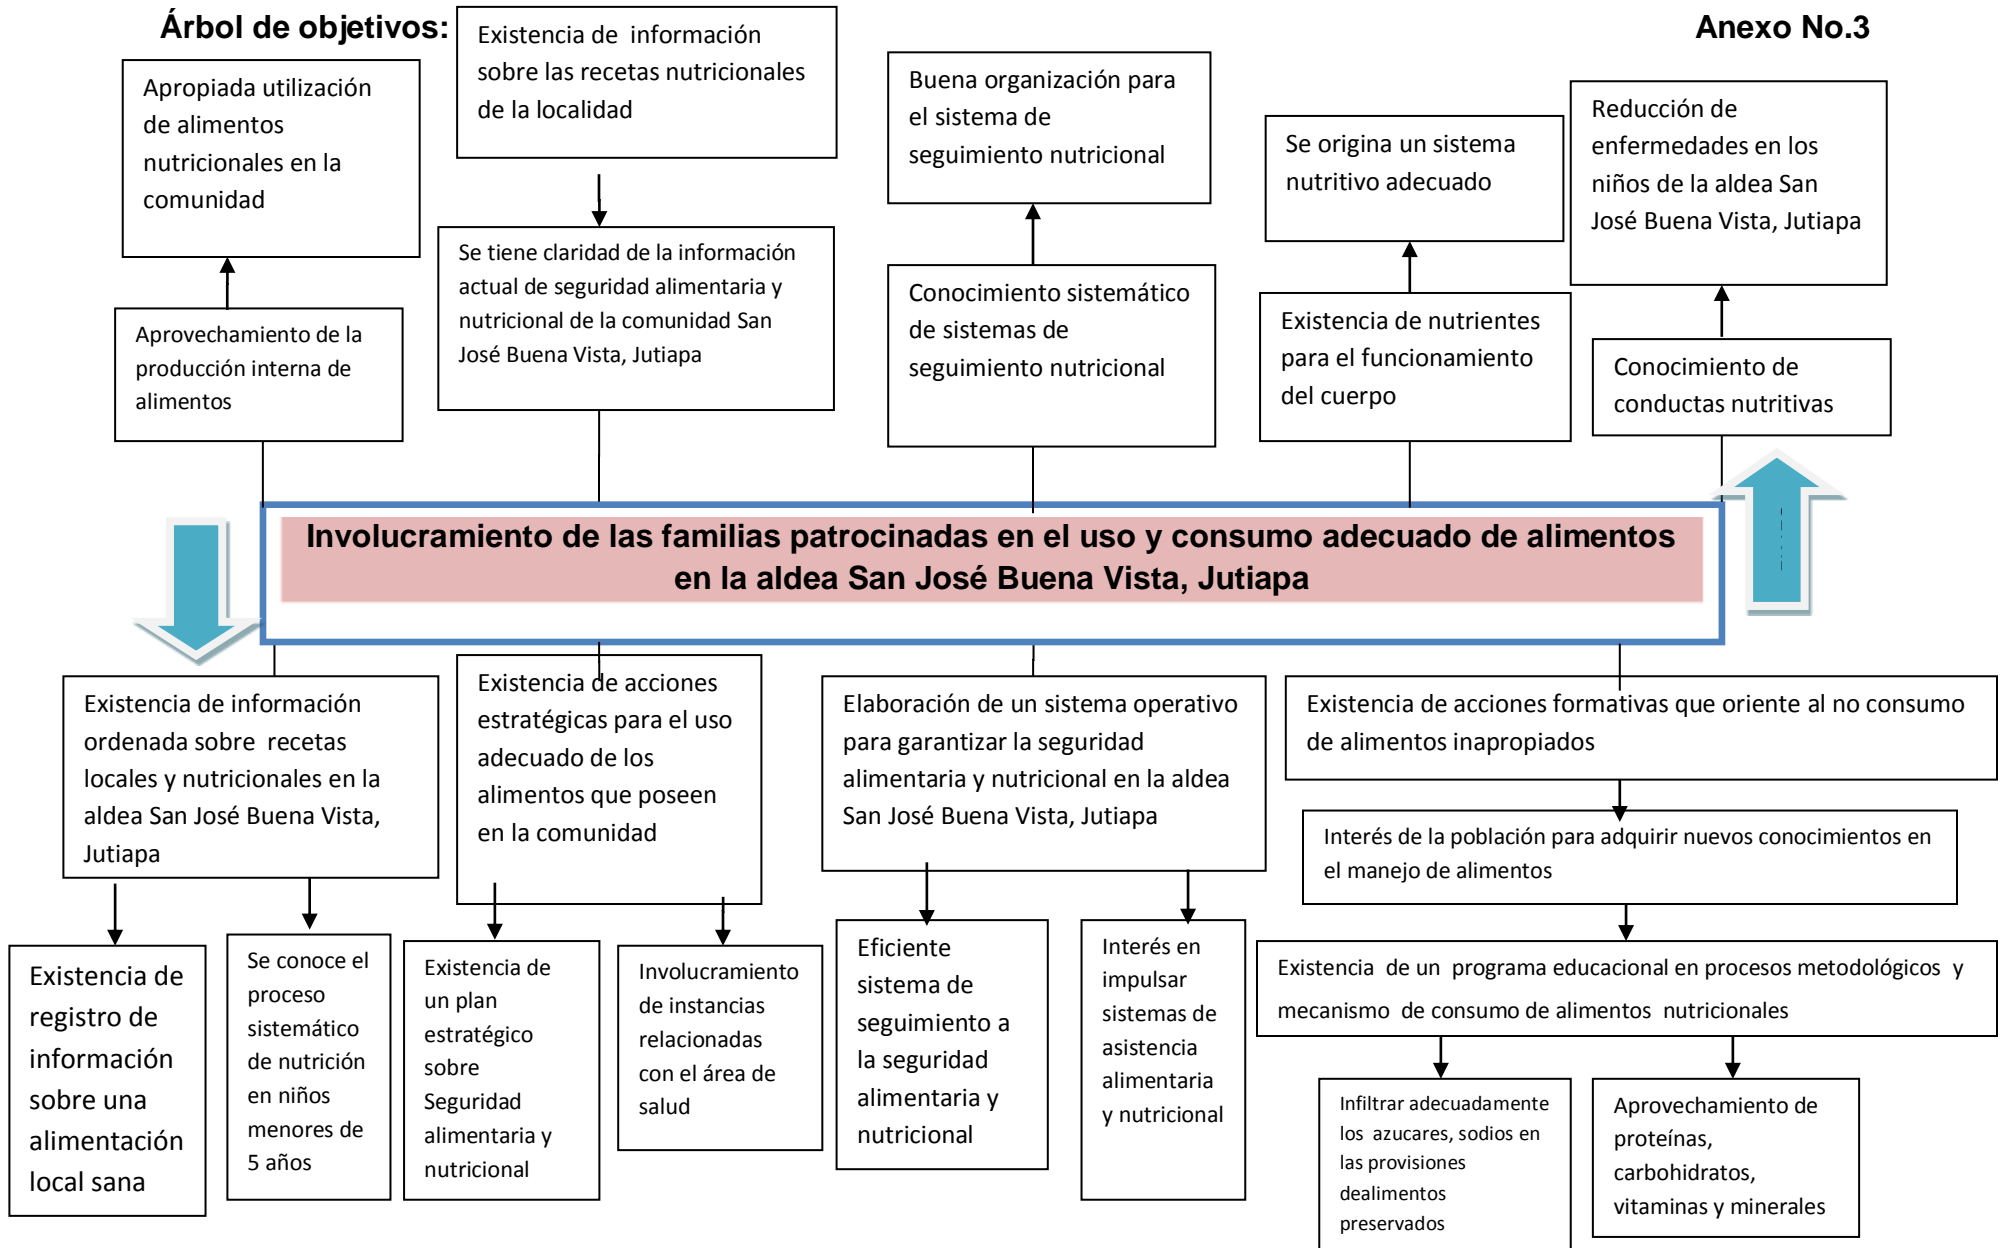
Árbol de objetivos:

Anexo No.3

Apropiada utilización de alimentos nutricionales en la comunidad

Existencia de información sobre las recetas nutricionales de la localidad

Buena organización para el sistema de seguimiento nutricional

Se origina un sistema nutritivo adecuado

Reducción de enfermedades en los niños de la aldea San José Buena Vista, Jutiapa

Aprovechamiento de la producción interna de alimentos

Se tiene claridad de la información actual de seguridad alimentaria y nutricional de la comunidad San José Buena Vista, Jutiapa

Conocimiento sistemático de sistemas de seguimiento nutricional

Existencia de nutrientes para el funcionamiento del cuerpo

Conocimiento de conductas nutritivas

Involucramiento de las familias patrocinadas en el uso y consumo adecuado de alimentos en la aldea San José Buena Vista, Jutiapa

Existencia de información ordenada sobre recetas locales y nutricionales en la aldea San José Buena Vista, Jutiapa

Existencia de acciones estratégicas para el uso adecuado de los alimentos que poseen en la comunidad

Elaboración de un sistema operativo para garantizar la seguridad alimentaria y nutricional en la aldea San José Buena Vista, Jutiapa

Existencia de acciones formativas que oriente al no consumo de alimentos inapropiados

Interés de la población para adquirir nuevos conocimientos en el manejo de alimentos

Existencia de registro de información sobre una alimentación local sana

Se conoce el proceso sistemático de nutrición en niños menores de 5 años

Existencia de un plan estratégico sobre Seguridad alimentaria y nutricional

Involucramiento de instancias relacionadas con el área de salud

Eficiente sistema de seguimiento a la seguridad alimentaria y nutricional

Interés en impulsar sistemas de asistencia alimentaria y nutricional

Existencia de un programa educacional en procesos metodológicos y mecanismo de consumo de alimentos nutricionales

Infiltrar adecuadamente los azucares, sodios en las provisiones dealimentos preservados

Aprovechamiento de proteínas, carbohidratos, vitaminas y minerales